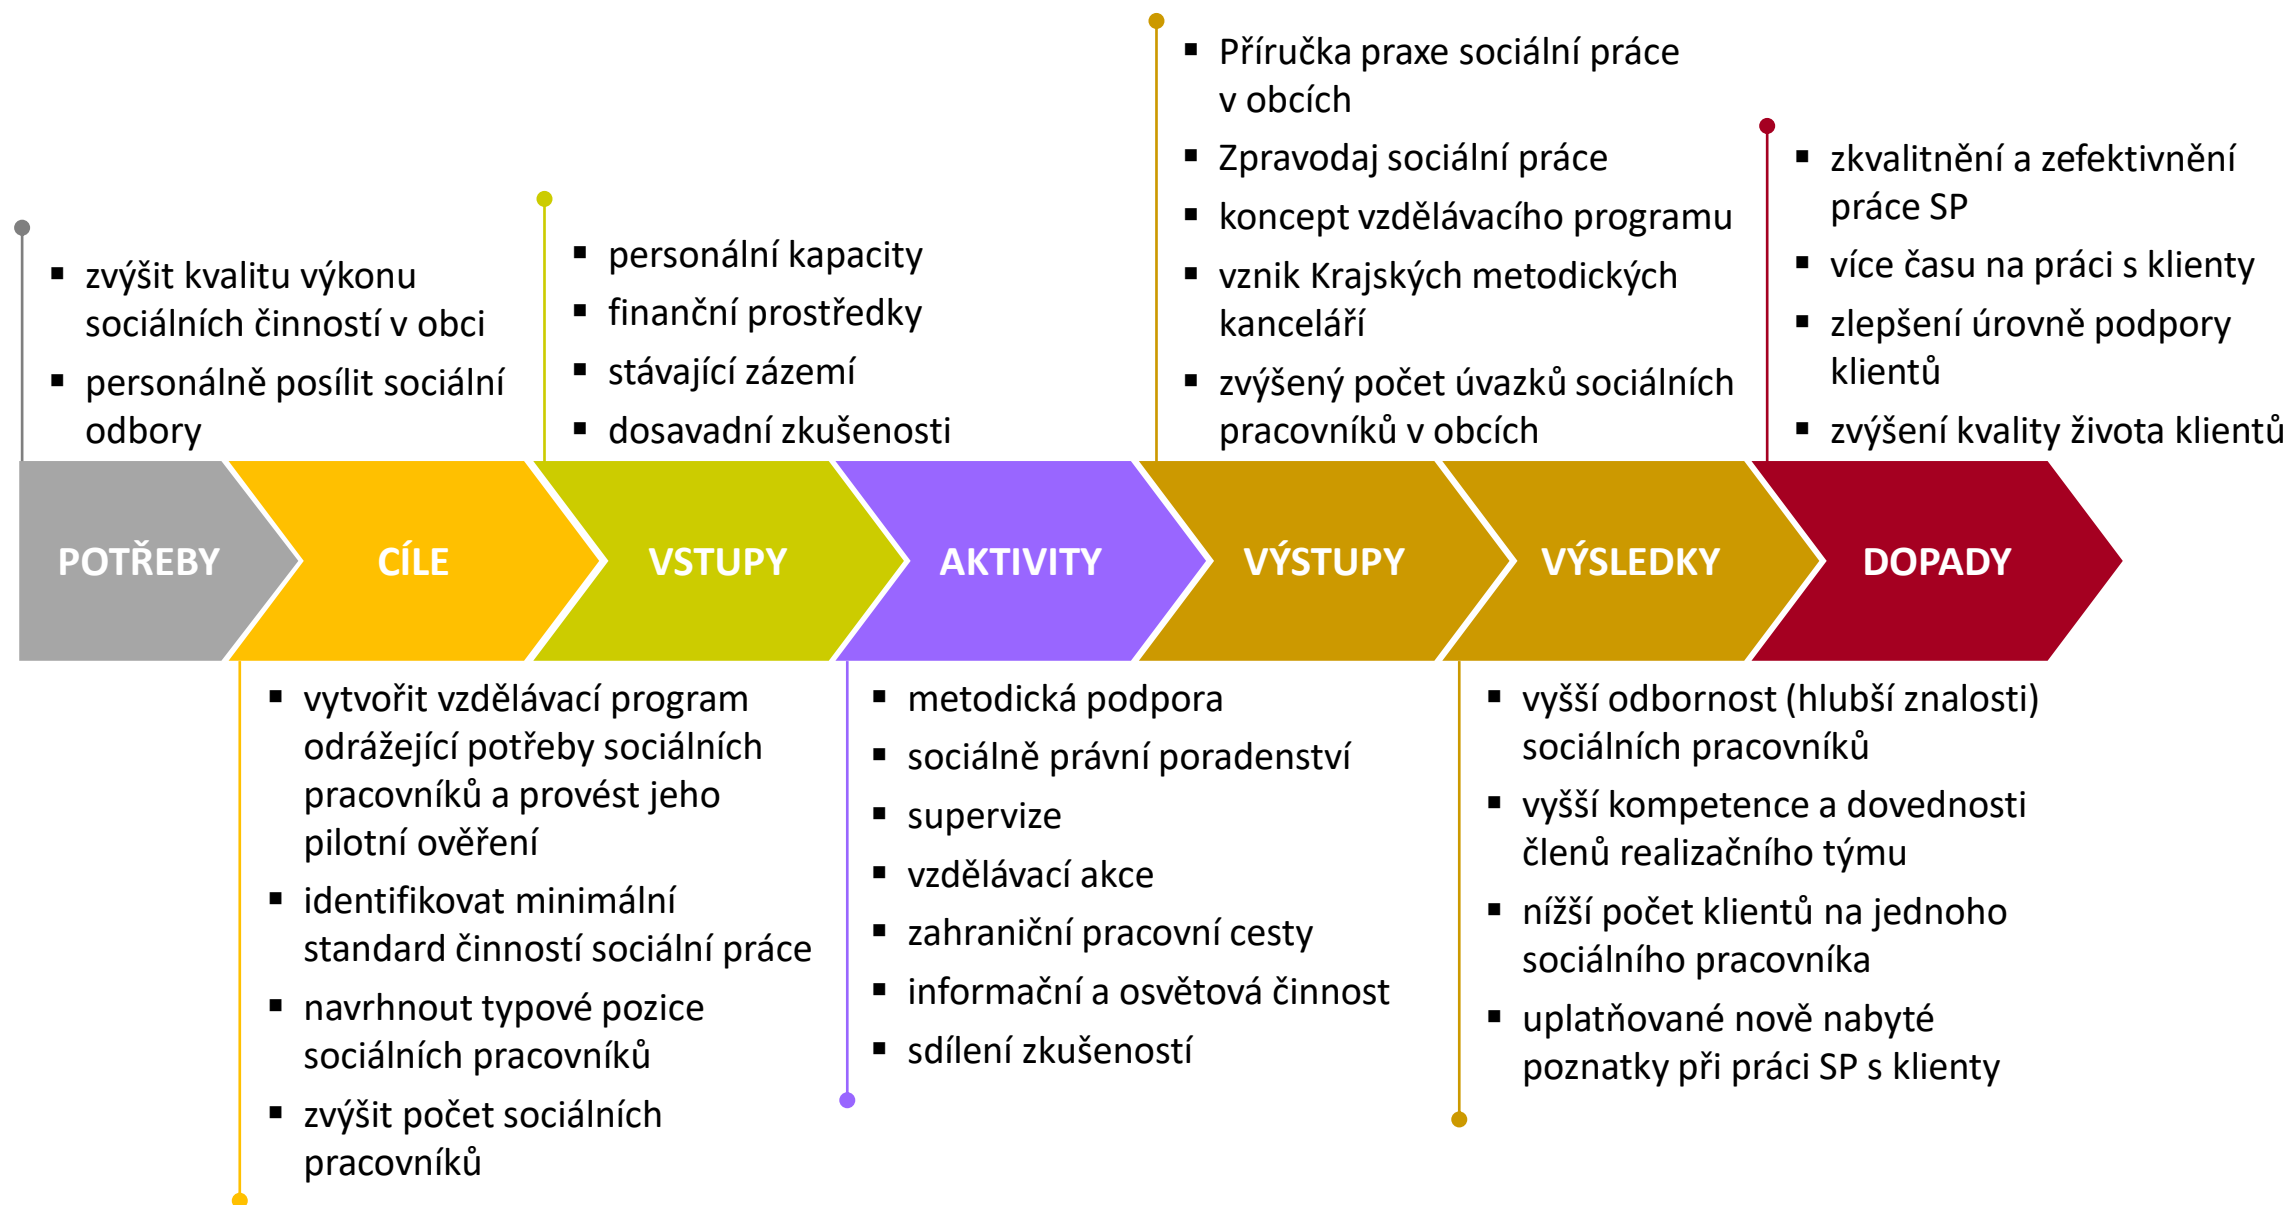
- zvýšit kvalitu výkonu sociálních činností v obci
- personálně posílit sociální odbory

- personální kapacity
- finanční prostředky
- stávající zázemí
- dosavadní zkušenosti

- Příručka praxe sociální práce v obcích
- Zpravodaj sociální práce
- koncept vzdělávacího programu
- vznik Krajských metodických kanceláří
- zvýšený počet úvazků sociálních pracovníků v obcích

- zkvalitnění a zefektivnění práce SP
- více času na práci s klienty
- zlepšení úrovně podpory klientů
- zvýšení kvality života klientů

POTŘEBY

CÍLE

VSTUPY

AKTIVITY

VÝSTUPY

VÝSLEDKY

DOPADY

- vytvořit vzdělávací program odrážející potřeby sociálních pracovníků a provést jeho pilotní ověření
- identifikovat minimální standard činností sociální práce
- navrhnout typové pozice sociálních pracovníků
- zvýšit počet sociálních pracovníků

- metodická podpora
- sociálně právní poradenství
- supervize
- vzdělávací akce
- zahraniční pracovní cesty
- informační a osvětová činnost
- sdílení zkušeností

- vyšší odbornost (hlubší znalosti) sociálních pracovníků
- vyšší kompetence a dovednosti členů realizačního týmu
- nižší počet klientů na jednoho sociálního pracovníka
- uplatňované nově nabyté poznatky při práci SP s klienty